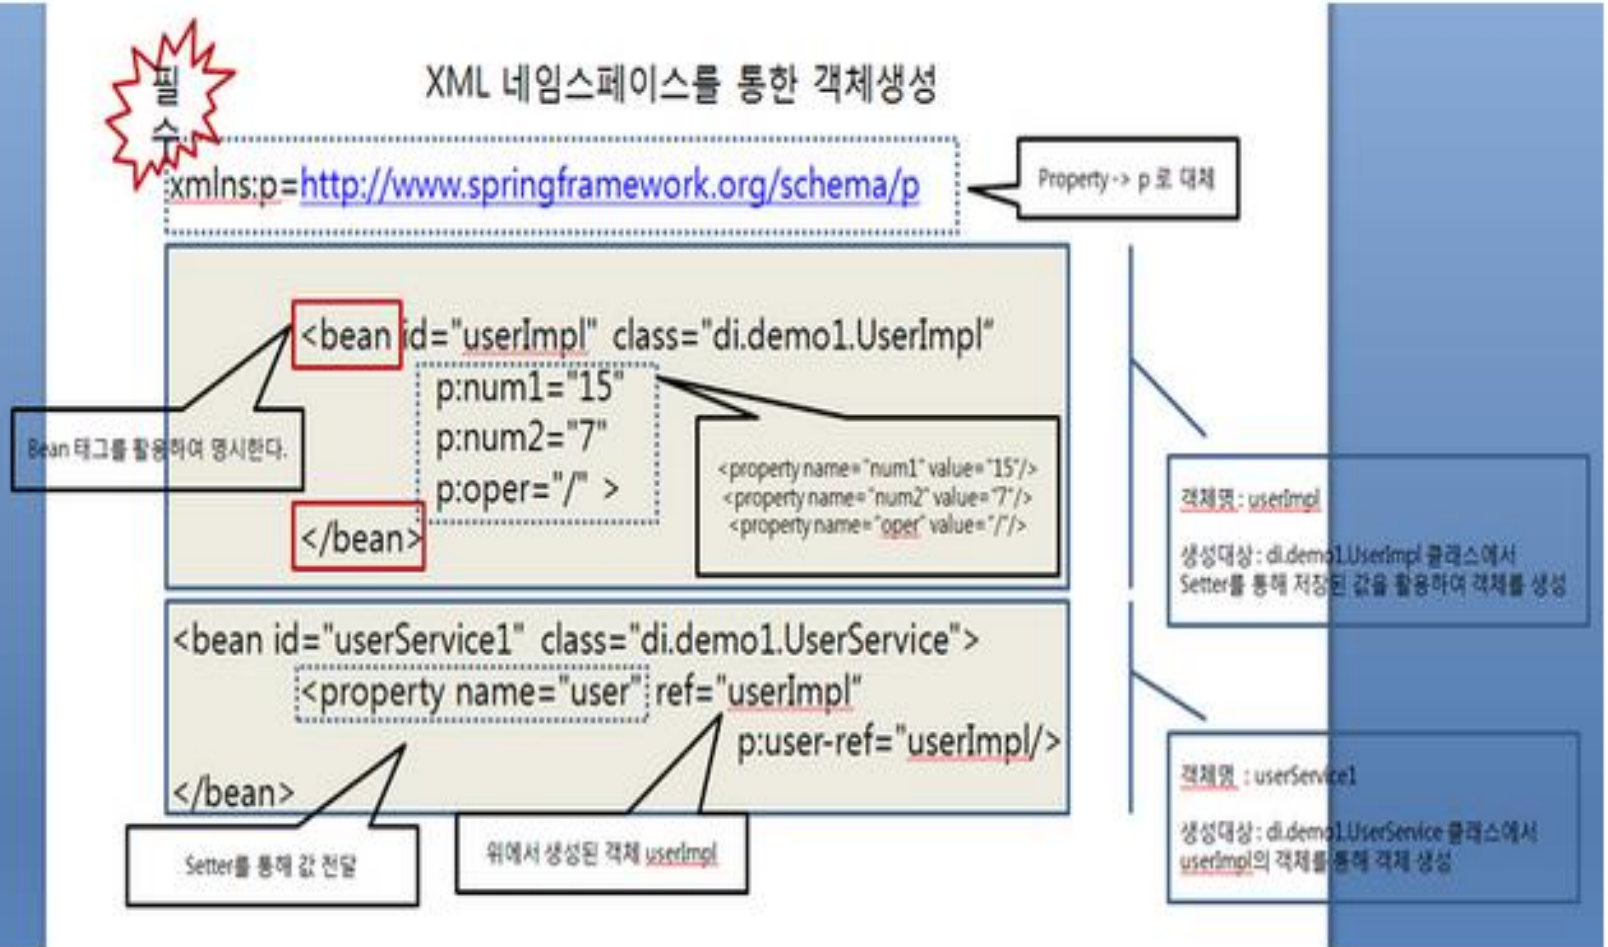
필수

XML 네임스페이스를 통한 객체생성

xmlns:p=http://www.springframework.org/schema/p

Property -> p 로 대체

<bean id="userImpl" class="di.demo1.UserImpl"
p:num1="15"
p:num2="7"
p:oper="/" >
</bean>

Bean 태그를 활용하여 명시한다.

<property name="num1" value="15"/>
<property name="num2" value="7"/>
<property name="oper" value="/"/>

객체명 : userImpl

생성대상 : di.demo1.UserImpl 클래스에서 Setter를 통해 저장된 값을 활용하여 객체를 생성

<bean id="userService1" class="di.demo1.UserService">
<property name="user" ref="userImpl"
p:user-ref="userImpl/>
</bean>

객체명 : userService1

생성대상 : di.demo1.UserService 클래스에서 userImpl의 객체를 통해 객체 생성

Setter를 통해 값 전달

위에서 생성된 객체 userImpl